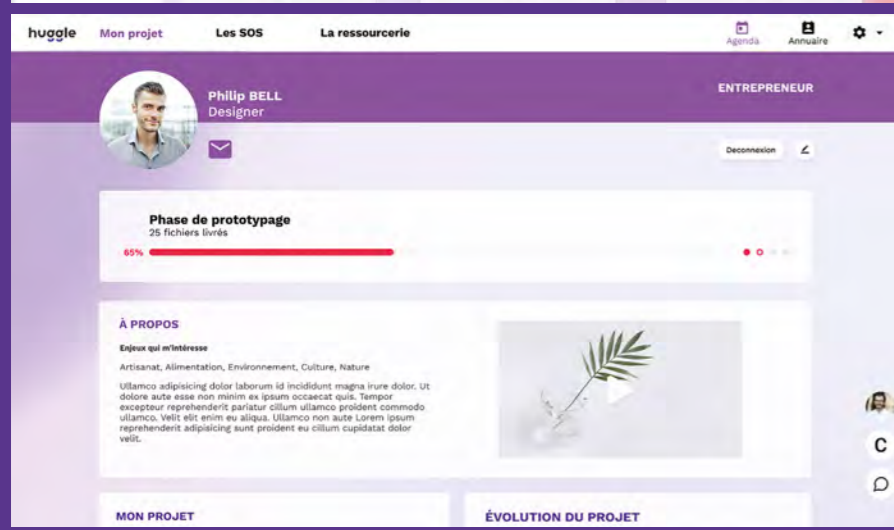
huggle Mon projet Les SOS La ressourcerie

Agenda Annuaire

Philip BELL
Designer

ENTREPRENEUR

Deconnexion

Phase de prototypage
25 fichiers livrés

65%

À PROPOS

Enjeux qui m'intéresse

Artisanat, Alimentation, Environnement, Culture, Nature

Ullamco adipisicing dolor laborum id incididunt magna irure dolor. Ut dolore aute esse non minim ex ipsum occaecat quis. Tempor excepteur reprehenderit pariatur cillum ullamco proident commodo ullamco. Velit elit enim eu aliqua. Ullamco non aute Lorem ipsum reprehenderit adipisicing sunt proident eu cillum cupidatat dolor velit.

C

MON PROJET

ÉVOLUTION DU PROJET